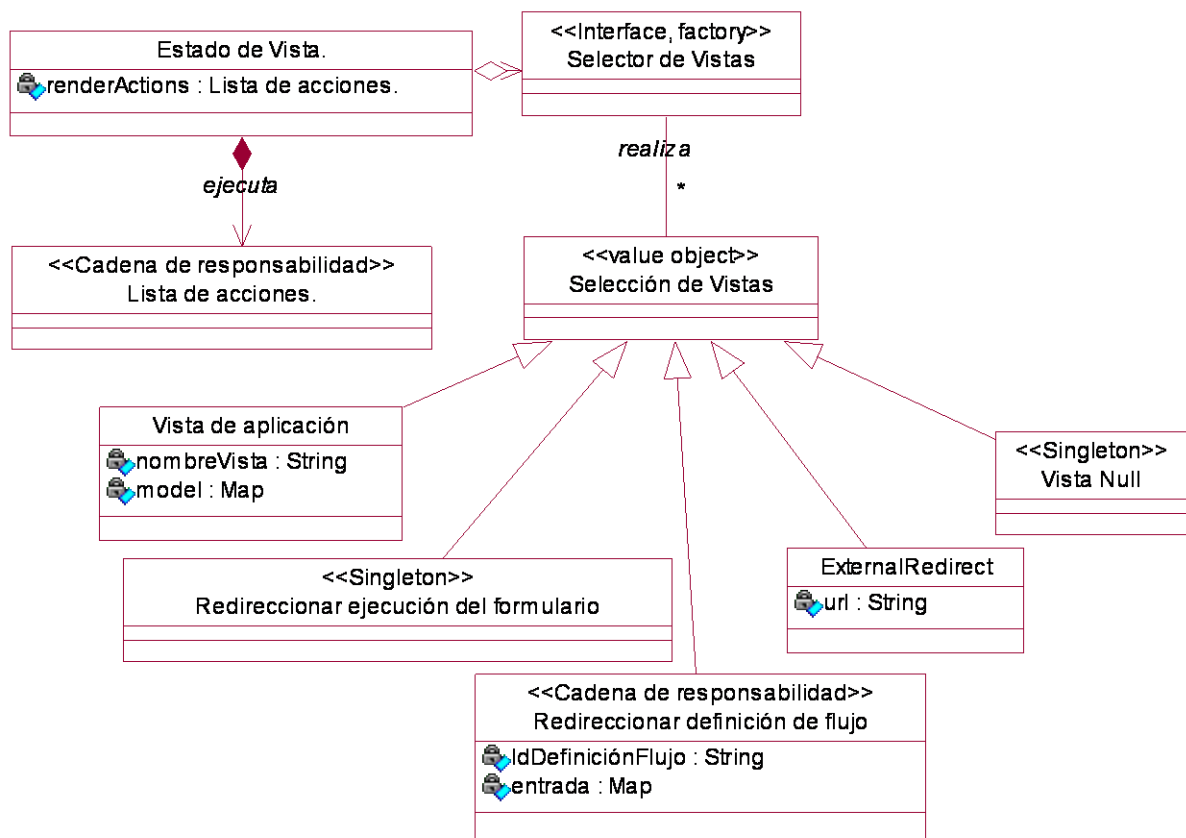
Estado de Vista.
renderActions : Lista de acciones.

<<Interface, factory>>
Selector de Vistas

realiza
*

ejecuta

<<Cadena de responsabilidad>>
Lista de acciones.

<<value object>>
Selección de Vistas

Vista de aplicación
nombreVista : String
model : Map

<<Singleton>>
Vista Null

<<Singleton>>
Redireccionar ejecución del formulario

ExternalRedirect
url : String

<<Cadena de responsabilidad>>
Redireccionar definición de flujo
IdDefiniciónFlujo : String
entrada : Map